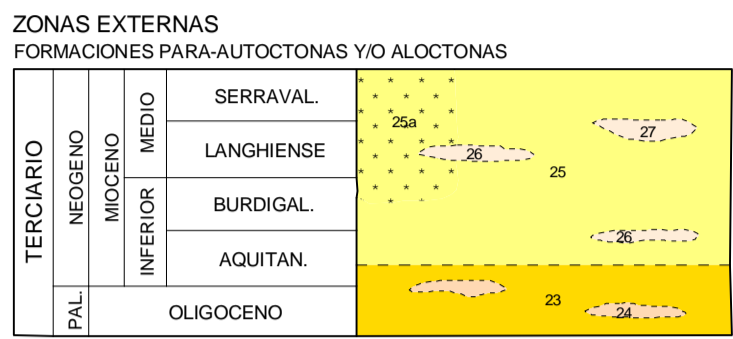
ZONAS EXTERNAS
FORMACIONES PARA-AUTOCTONAS Y/O ALOCTONAS

| TERCIARIO | NEOGENO | MIOCENO | MEDIO | SERRAVAL. |
|---|---|---|---|---|
| | | | | LANGHIENSE |
| | | | INFERIOR | BURDIGAL. |
| | | | | AQUITAN. |
| | PAL. | OLIGOCENO | | |

25a
27
26
25
26
23
24